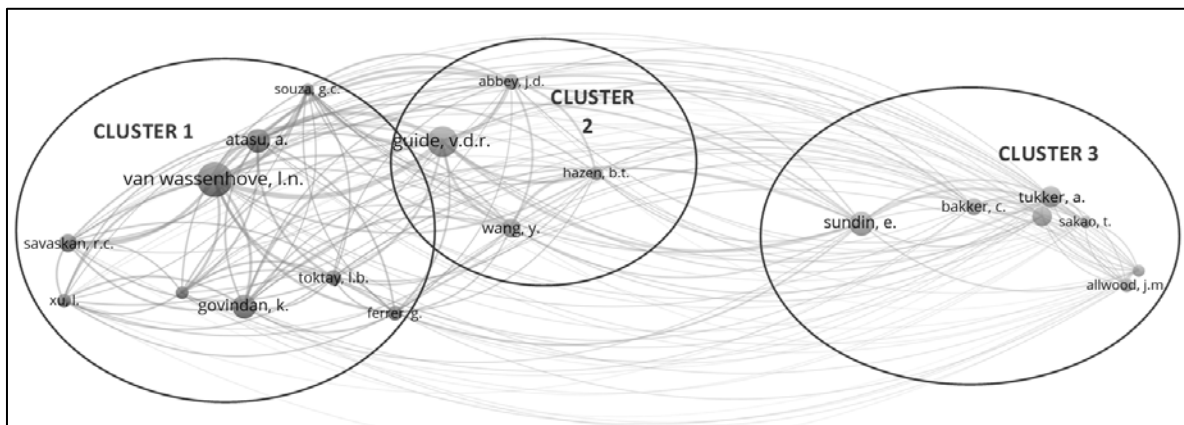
CLUSTER 1

souza, g.c.

atasu, a.

van wassenhove, l.n.

savaskan, r.c.

xu, l.

govindan, k.

toktay, l.b.

ferrer, g.

abbey, j.d.

CLUSTER 2

guide, v.d.r.

hazen, b.t.

wang, y.

CLUSTER 3

sundin, e.

bakker, c.

tukker, a.

sakao, t.

allwood, j.m.